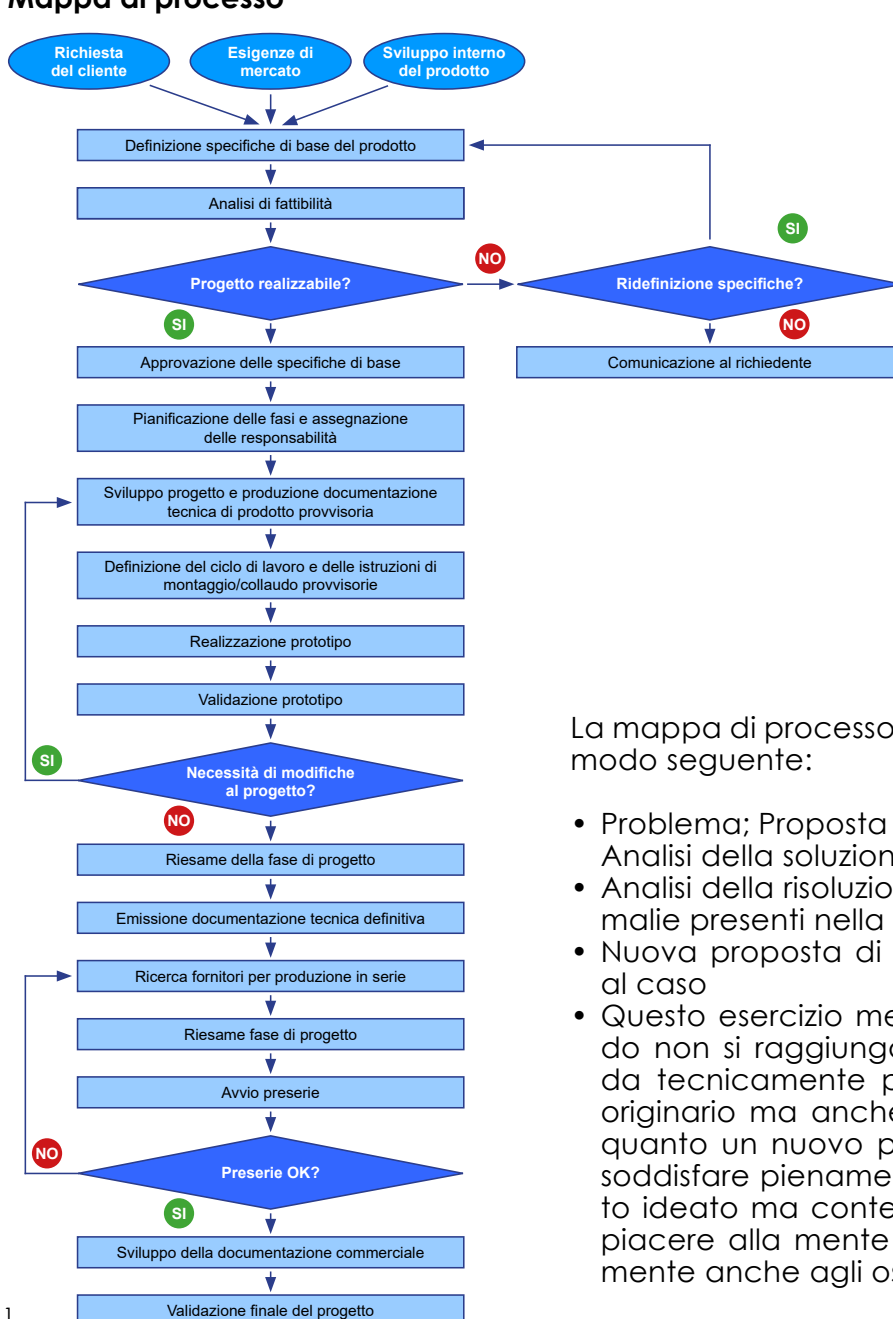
Mappa di processo

Richiesta del cliente

Esigenze di mercato

Sviluppo interno del prodotto

Definizione specifiche di base del prodotto

Analisi di fattibilità

Progetto realizzabile?

NO

Ridefinizione specifiche?

SI

NO

Comunicazione al richiedente

SI

Approvazione delle specifiche di base

Pianificazione delle fasi e assegnazione delle responsabilità

Sviluppo progetto e produzione documentazione tecnica di prodotto provvisoria

Definizione del ciclo di lavoro e delle istruzioni di montaggio/collaudo provvisorie

Realizzazione prototipo

Validazione prototipo

SI

Necessità di modifiche al progetto?

NO

Riesame della fase di progetto

Emissione documentazione tecnica definitiva

Ricerca fornitori per produzione in serie

Riesame fase di progetto

Avvio preserie

NO

Preserie OK?

SI

Sviluppo della documentazione commerciale

Validazione finale del progetto

La mappa di processo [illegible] modo seguente:

• Problema; Proposta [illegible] Analisi della soluzion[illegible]
• Analisi della risoluzio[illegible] malie presenti nella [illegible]
• Nuova proposta di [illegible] al caso
• Questo esercizio me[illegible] do non si raggiung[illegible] da tecnicamente p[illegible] originario ma anche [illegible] quanto un nuovo p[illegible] soddisfare piename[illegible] to ideato ma conte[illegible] piacere alla mente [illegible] mente anche agli o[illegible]

1